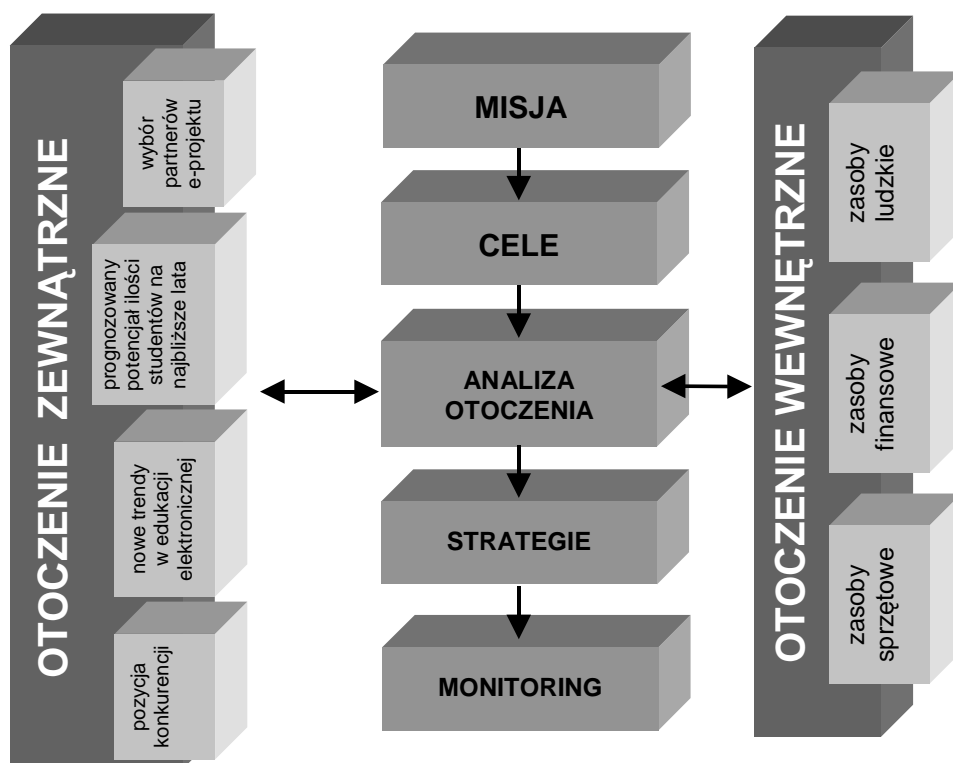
OTOCZENIE ZEWNĄTRZNE

wybór partnerów e-projektu

prognozowany potencjał ilości studentów na najbliższe lata

nowe trendy w edukacji elektronicznej

pozycja konkurencji

MISJA

CELE

ANALIZA OTOCZENIA

STRATEGIE

MONITORING

OTOCZENIE WEWNĘTRZNE

zasoby ludzkie

zasoby finansowe

zasoby sprzętowe